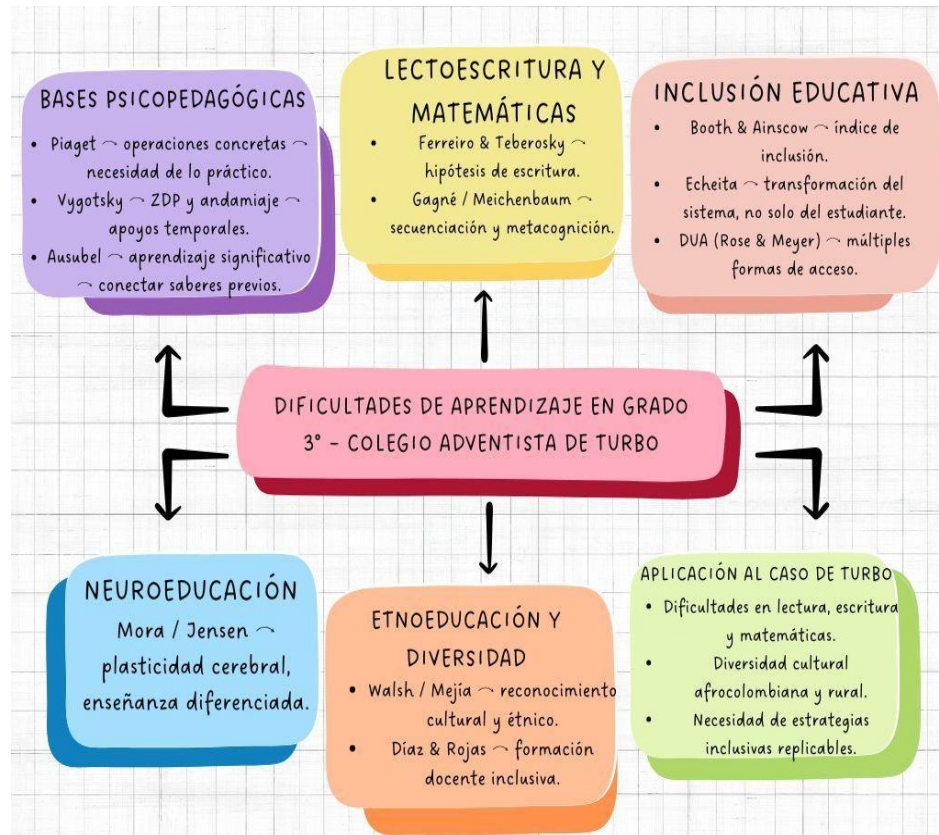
BASES PSICOPEDAGÓGICAS

- Piaget → operaciones concretas → necesidad de lo práctico.
- Vygotsky → ZDP y andamiaje → apoyos temporales.
- Ausubel → aprendizaje significativo → conectar saberes previos.

LECTOESCRITURA Y MATEMÁTICAS

- Ferreiro & Teberosky → hipótesis de escritura.
- Gagné / Meichenbaum → secuenciación y metacognición.

INCLUSIÓN EDUCATIVA

- Booth & Ainscow → índice de inclusión.
- Echeita → transformación del sistema, no solo del estudiante.
- DUA (Rose & Meyer) → múltiples formas de acceso.

DIFICULTADES DE APRENDIZAJE EN GRADO 3° - COLEGIO ADVENTISTA DE TURBO

NEUROEDUCACIÓN

Mora / Jensen → plasticidad cerebral, enseñanza diferenciada.

ETNOEDUCACIÓN Y DIVERSIDAD

- Walsh / Mejía → reconocimiento cultural y étnico.
- Díaz & Rojas → formación docente inclusiva.

APLICACIÓN AL CASO DE TURBO

- Dificultades en lectura, escritura y matemáticas.
- Diversidad cultural afrocolombiana y rural.
- Necesidad de estrategias inclusivas replicables.